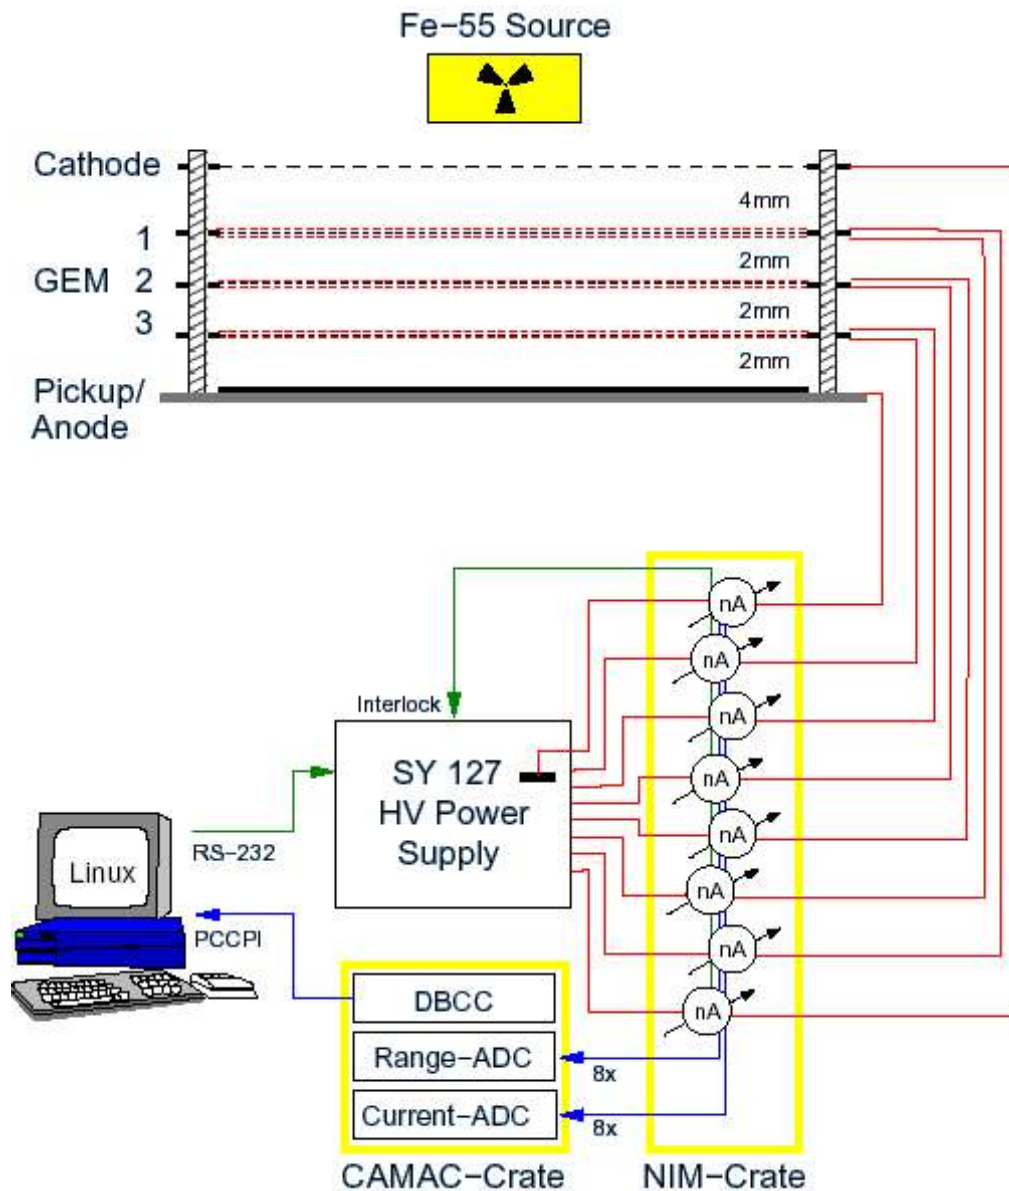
Fe−55 Source

Cathode

4mm

1

GEM 2

2mm

3

2mm

2mm

Pickup/ Anode

nA

nA

nA

nA

nA

nA

nA

nA

Interlock

SY 127 HV Power Supply

Linux

RS−232

PCCPI

DBCC

Range−ADC

8x

Current−ADC

8x

CAMAC−Crate

NIM−Crate